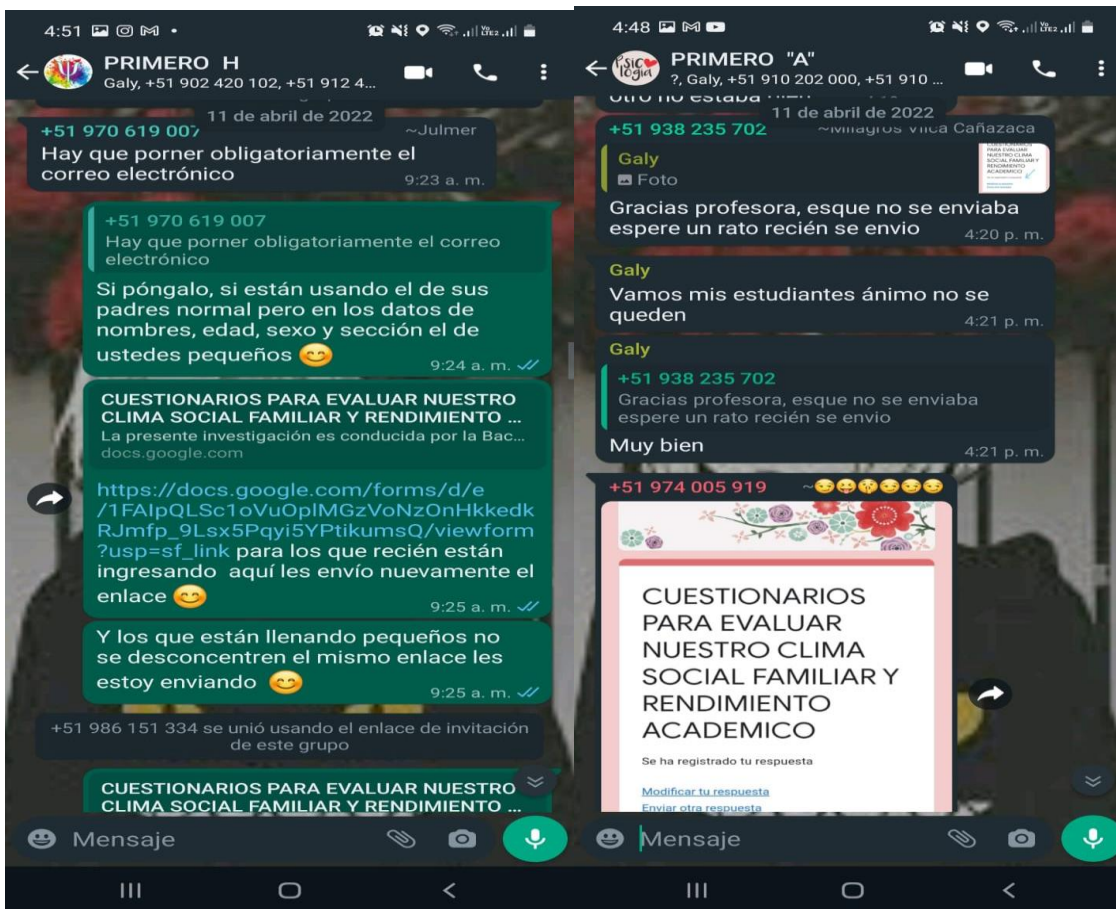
4:51

PRIMERO H
Galy, +51 902 420 102, +51 912 4...

11 de abril de 2022

+51 970 619 007 ~Julmer
Hay que porner obligatoriamente el correo electrónico
9:23 a. m.

+51 970 619 007
Hay que porner obligatoriamente el correo electrónico

Si póngalo, si están usando el de sus padres normal pero en los datos de nombres, edad, sexo y sección el de ustedes pequeños 😊
9:24 a. m.

CUESTIONARIOS PARA EVALUAR NUESTRO CLIMA SOCIAL FAMILIAR Y RENDIMIENTO ...
La presente investigación es conducida por la Bac...
docs.google.com

https://docs.google.com/forms/d/e/1FAIpQLSc1oVuOplMGzVoNzOnHkkedkRJmfp_9Lsx5Pqyi5YPtikumsQ/viewform?usp=sf_link para los que recién están ingresando aquí les envío nuevamente el enlace 😊
9:25 a. m.

Y los que están llenando pequeños no se desconcentren el mismo enlace les estoy enviando 😊
9:25 a. m.

+51 986 151 334 se unió usando el enlace de invitación de este grupo

CUESTIONARIOS PARA EVALUAR NUESTRO CLIMA SOCIAL FAMILIAR Y RENDIMIENTO ...

Mensaje

4:48

PRIMERO "A"
?, Galy, +51 910 202 000, +51 910 ...

11 de abril de 2022

+51 938 235 702 ~Milagros Vilca Cañazaca
Galy
Foto
Gracias profesora, esque no se enviaba espere un rato recién se envio
4:20 p. m.

Galy
Vamos mis estudiantes ánimo no se queden
4:21 p. m.

Galy
+51 938 235 702
Gracias profesora, esque no se enviaba espere un rato recién se envio
Muy bien
4:21 p. m.

+51 974 005 919 ~😊😛😲😊😊😊

CUESTIONARIOS PARA EVALUAR NUESTRO CLIMA SOCIAL FAMILIAR Y RENDIMIENTO ACADEMICO

Se ha registrado tu respuesta

Modificar tu respuesta
Enviar otra respuesta

Mensaje